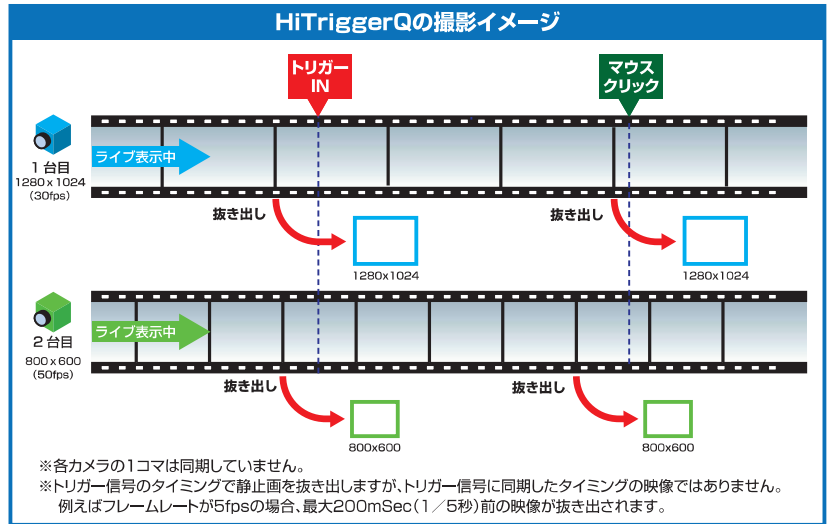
HiTriggerQの撮影イメージ

トリガーIN

マウスクリック

1 台目
1280 x 1024
(30fps)

ライブ表示中

抜き出し

1280x1024

抜き出し

1280x1024

2 台目
800 x 600
(50fps)

ライブ表示中

抜き出し

800x600

抜き出し

800x600

※各カメラの1コマは同期していません。
※トリガー信号のタイミングで静止画を抜き出しますが、トリガー信号に同期したタイミングの映像ではありません。
例えばフレームレートが5fpsの場合、最大200mSec(1／5秒)前の映像が抜き出されます。